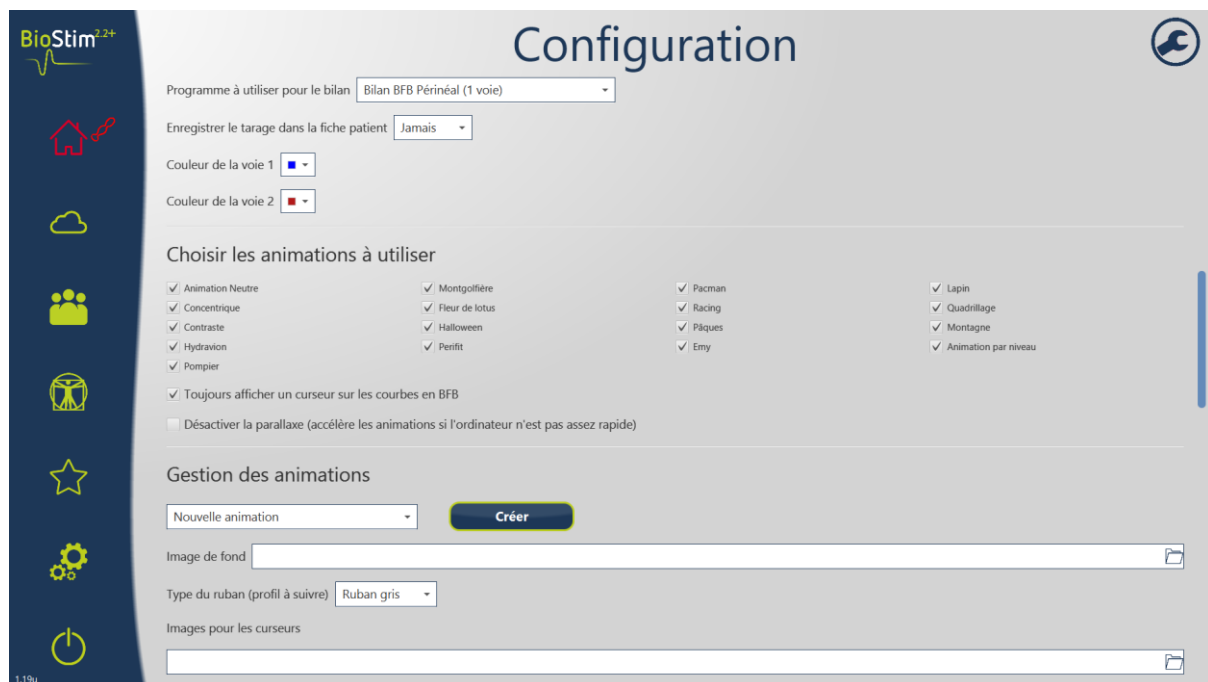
BioStim$^{2.2+}$

Configuration

Programme à utiliser pour le bilan Bilan BFB Périnéal (1 voie)

Enregistrer le tarage dans la fiche patient Jamais

Couleur de la voie 1

Couleur de la voie 2

Choisir les animations à utiliser

Animation Neutre
Concentrique
Contraste
Hydravion
Pompier

Montgolfière
Fleur de lotus
Halloween
Perifit

Pacman
Racing
Pâques
Emy

Lapin
Quadrillage
Montagne
Animation par niveau

Toujours afficher un curseur sur les courbes en BFB

Désactiver la parallaxe (accélère les animations si l'ordinateur n'est pas assez rapide)

Gestion des animations

Nouvelle animation

Créer

Image de fond

Type du ruban (profil à suivre) Ruban gris

Images pour les curseurs

1.19u